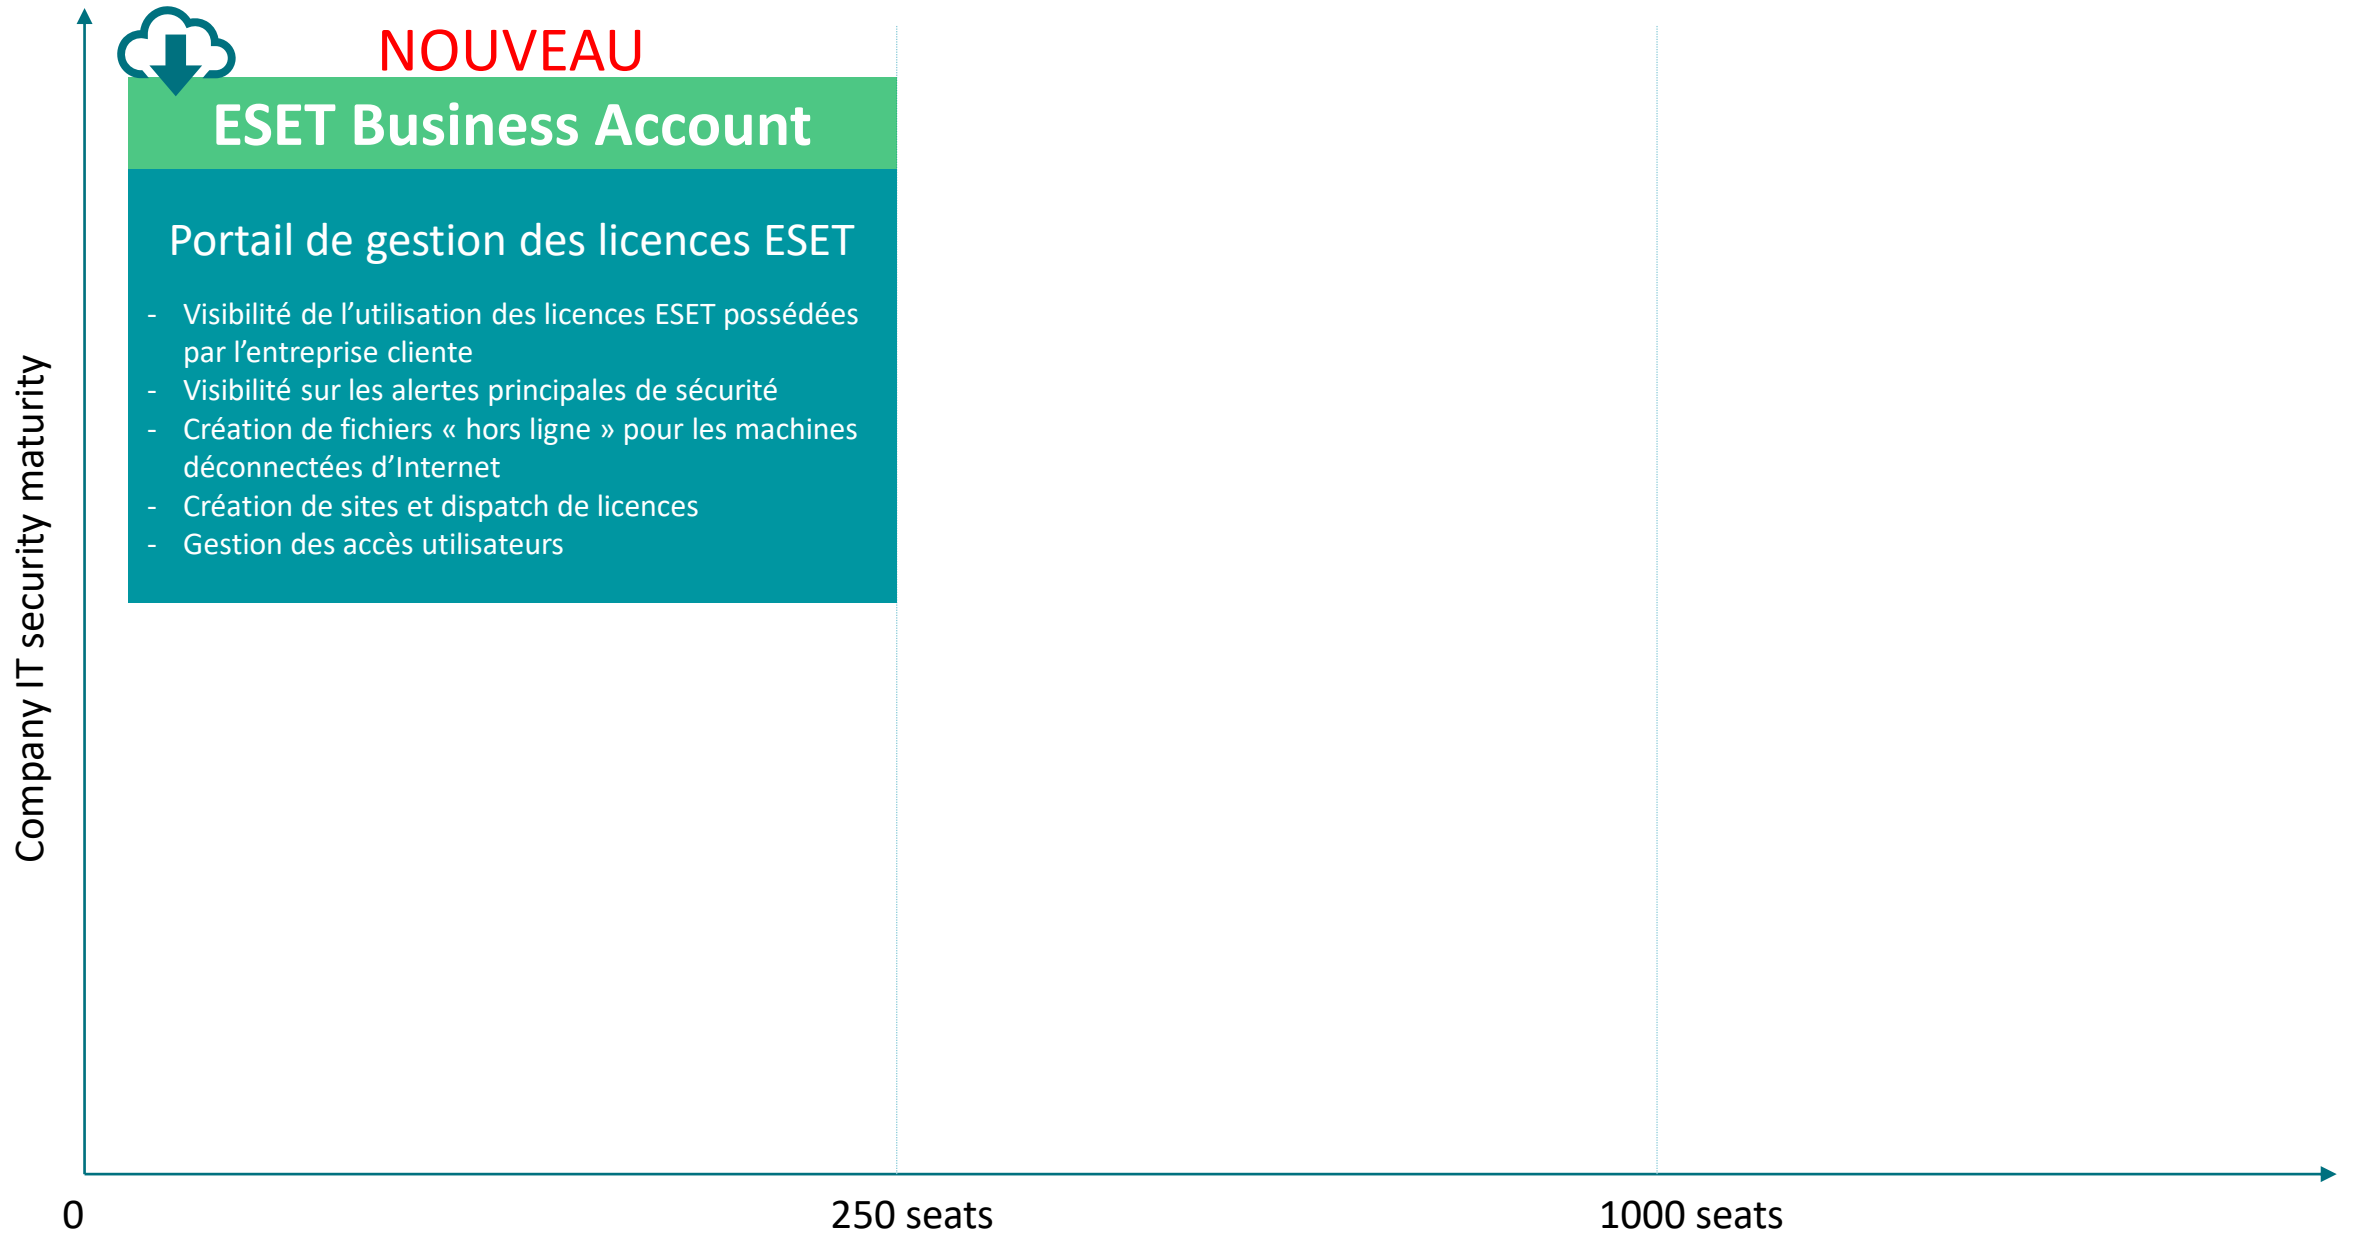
NOUVEAU

ESET Business Account

Portail de gestion des licences ESET

- Visibilité de l’utilisation des licences ESET possédées par l’entreprise cliente
- Visibilité sur les alertes principales de sécurité
- Création de fichiers « hors ligne » pour les machines déconnectées d’Internet
- Création de sites et dispatch de licences
- Gestion des accès utilisateurs

Company IT security maturity

0

250 seats

1000 seats